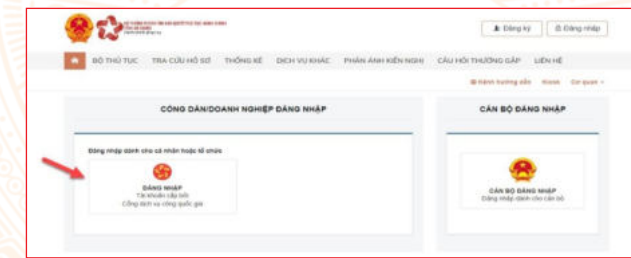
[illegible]

Đăng ký

Đăng nhập

BỘ THỦ TỤC TRA CỨU HỒ SƠ THỐNG KÊ DỊCH VỤ KHÁC PHẢN ÁNH KIẾN NGHỊ CÂU HỎI THƯỜNG GẶP LIÊN HỆ

Hướng dẫn Hotline Cơ quan

CÔNG DÂN/DOANH NGHIỆP ĐĂNG NHẬP

Đăng nhập dành cho cá nhân hoặc tổ chức

ĐĂNG NHẬP
Tài khoản cấp bởi
Cổng dịch vụ công quốc gia

CÁN BỘ ĐĂNG NHẬP

CÁN BỘ ĐĂNG NHẬP
Đăng nhập dành cho cán bộ